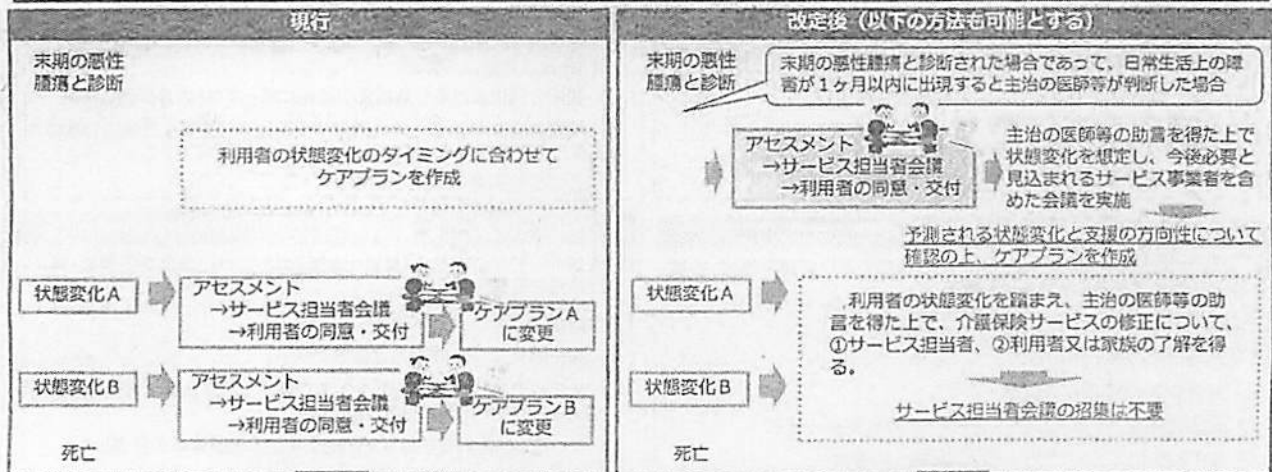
現行

末期の悪性腫瘍と診断

利用者の状態変化のタイミングに合わせてケアプランを作成

状態変化A

アセスメント
→サービス担当者会議
→利用者の同意・交付

ケアプランAに変更

状態変化B

アセスメント
→サービス担当者会議
→利用者の同意・交付

ケアプランBに変更

死亡

改定後（以下の方法も可能とする）

末期の悪性腫瘍と診断

末期の悪性腫瘍と診断された場合であって、日常生活上の障害が1ヶ月以内に出現すると主治の医師等が判断した場合

アセスメント
→サービス担当者会議
→利用者の同意・交付

主治の医師等の助言を得た上で状態変化を想定し、今後必要と見込まれるサービス事業者を含めた会議を実施

予測される状態変化と支援の方向性について確認の上、ケアプランを作成

状態変化A

利用者の状態変化を踏まえ、主治の医師等の助言を得た上で、介護保険サービスの修正について、①サービス担当者、②利用者又は家族の了解を得る。

状態変化B

サービス担当者会議の招集は不要

死亡